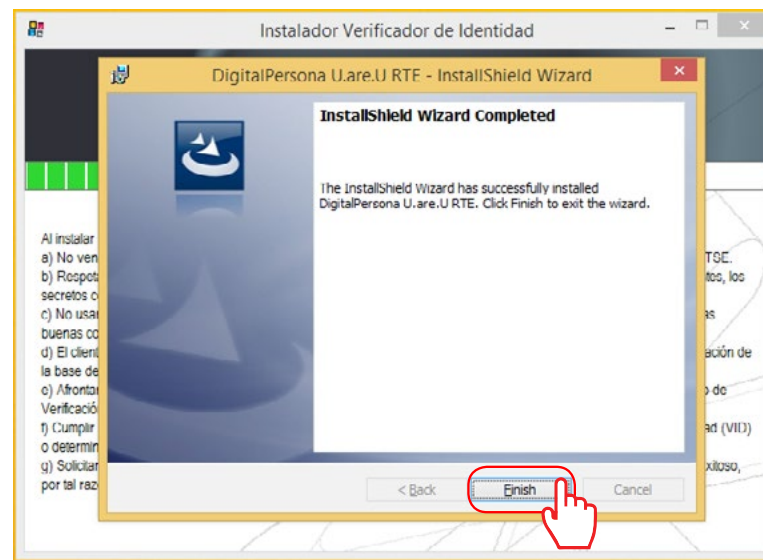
Instalador Verificador de Identidad

DigitalPersona U.are.U RTE - InstallShield Wizard

InstallShield Wizard Completed

The InstallShield Wizard has successfully installed DigitalPersona U.are.U RTE. Click Finish to exit the wizard.

< Back

Finish

Cancel

Al instalar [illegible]
a) No ven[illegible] TSE.
b) Respet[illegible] tos, los secretos c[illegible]
c) No usa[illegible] as buenas co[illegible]
d) El client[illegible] ación de la base de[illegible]
e) Afronta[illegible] o de Verificació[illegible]
f) Cumplir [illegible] ad (VID) o determin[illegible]
g) Solicita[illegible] xitoso, por tal raz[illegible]